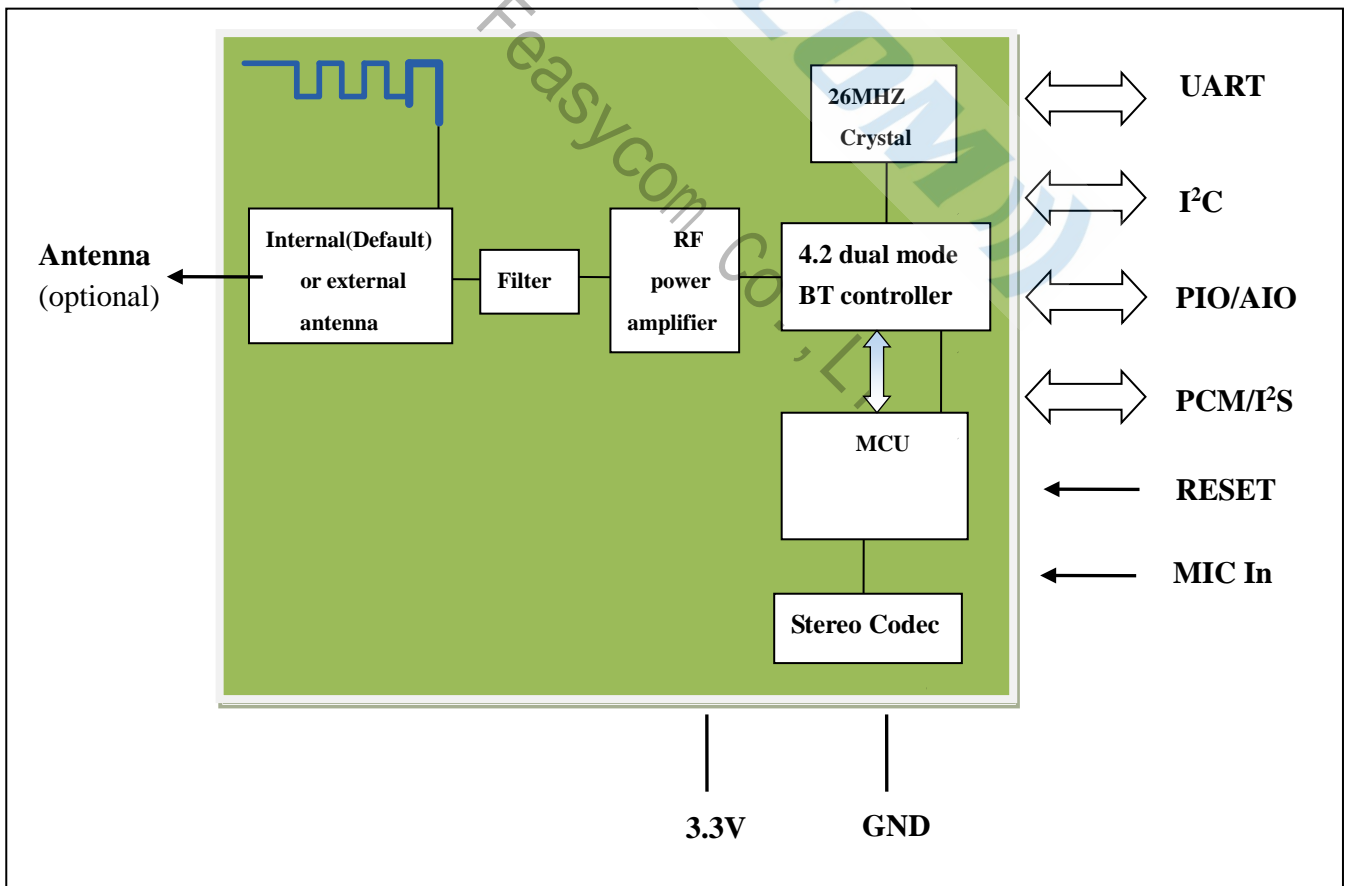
Feasycom Co., L

26MHZ Crystal

UART

$I^2C$

Internal(Default) or external antenna

Filter

RF power amplifier

4.2 dual mode BT controller

Antenna (optional)

PIO/AIO

$PCM/I^2S$

MCU

RESET

MIC In

Stereo Codec

3.3V

GND